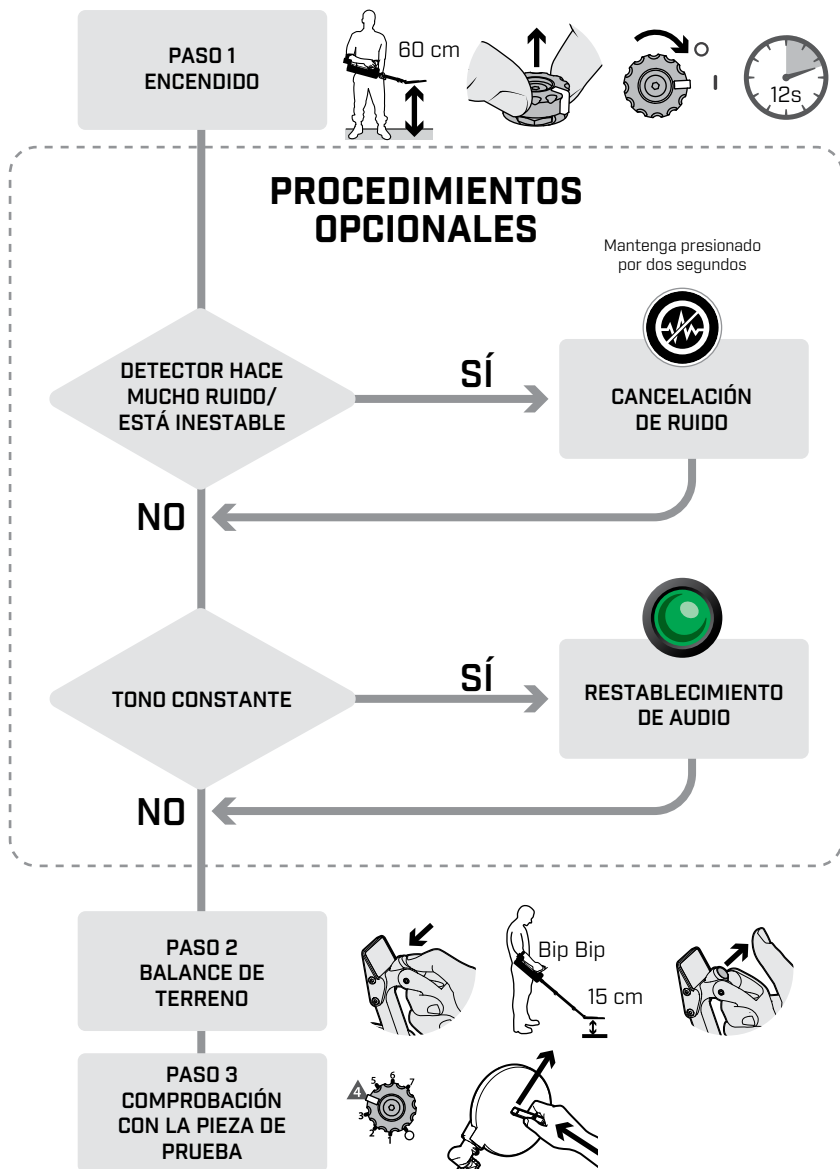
PASO 1
ENCENDIDO

60 cm

O

I

12s

PROCEDIMIENTOS OPCIONALES

Mantenga presionado por dos segundos

DETECTOR HACE MUCHO RUIDO/ ESTÁ INESTABLE

SÍ

CANCELACIÓN DE RUIDO

NO

TONO CONSTANTE

SÍ

RESTABLECIMIENTO DE AUDIO

NO

PASO 2
BALANCE DE TERRENO

Bip Bip

15 cm

PASO 3
COMPROBACIÓN CON LA PIEZA DE PRUEBA

4 5 6 7 3 2 1